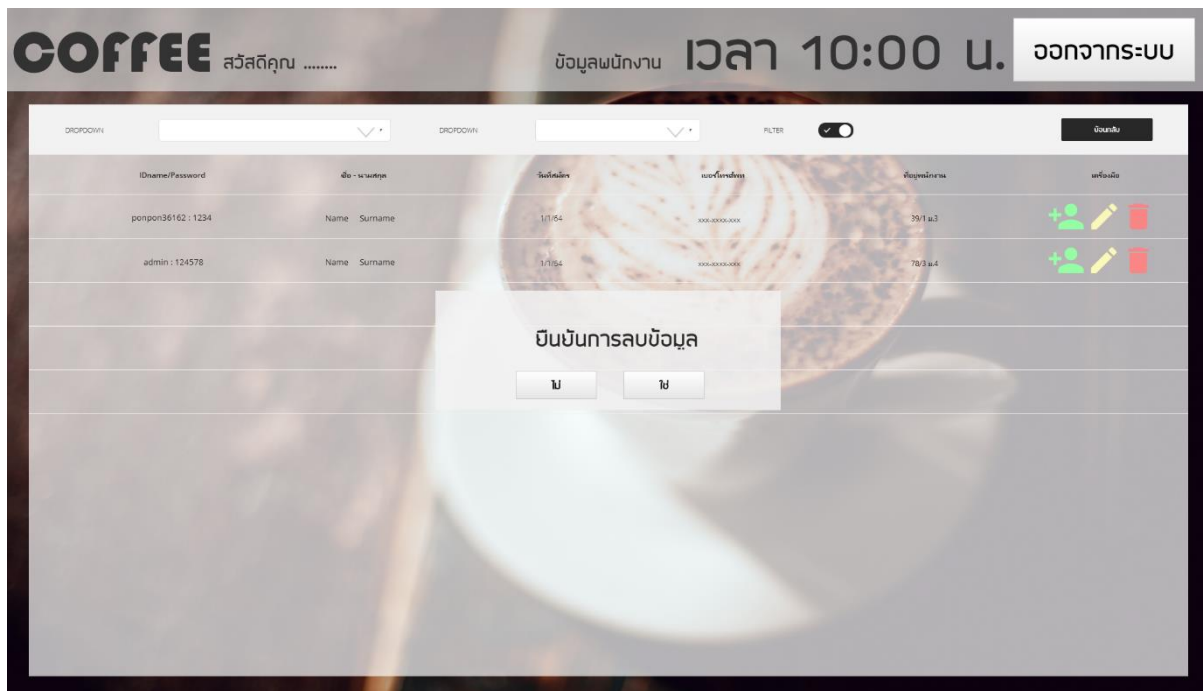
COFFEE สวัสดีคุณ ........

ข้อมูลพนักงาน เวลา 10:00 น. ออกจากระบบ

DROPDOWN

DROPDOWN

FILTER

ย้อนกลับ

| IDname/Password | ชื่อ - นามสกุล | วันที่สมัคร | เบอร์โทรศัพท์ | ที่อยู่พนักงาน | เครื่องมือ |
|---|---|---|---|---|---|
| ponpon36162 : 1234 | Name Surname | 1/1/64 | xxx-xxxx-xxx | 39/1 ม.3 | |
| admin : 124578 | Name Surname | 1/1/64 | xxx-xxxx-xxx | 78/3 ม.4 | |

ยืนยันการลบข้อมูล

ไม่

ใช่